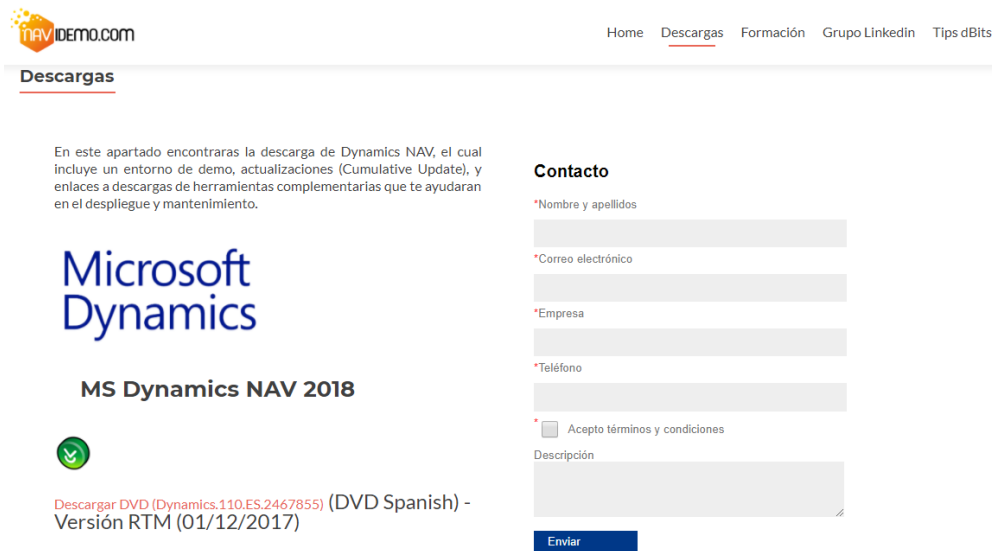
NAVIDEMO.COM

Home Descargas Formación Grupo Linkedin Tips dBits

Descargas

En este apartado encontraras la descarga de Dynamics NAV, el cual incluye un entorno de demo, actualizaciones (Cumulative Update), y enlaces a descargas de herramientas complementarias que te ayudaran en el despliegue y mantenimiento.

Microsoft Dynamics

MS Dynamics NAV 2018

Descargar DVD (Dynamics.110.ES.2467855) (DVD Spanish) - Versión RTM (01/12/2017)

Contacto

*Nombre y apellidos

*Correo electrónico

*Empresa

*Teléfono

* Acepto términos y condiciones

Descripción

Enviar